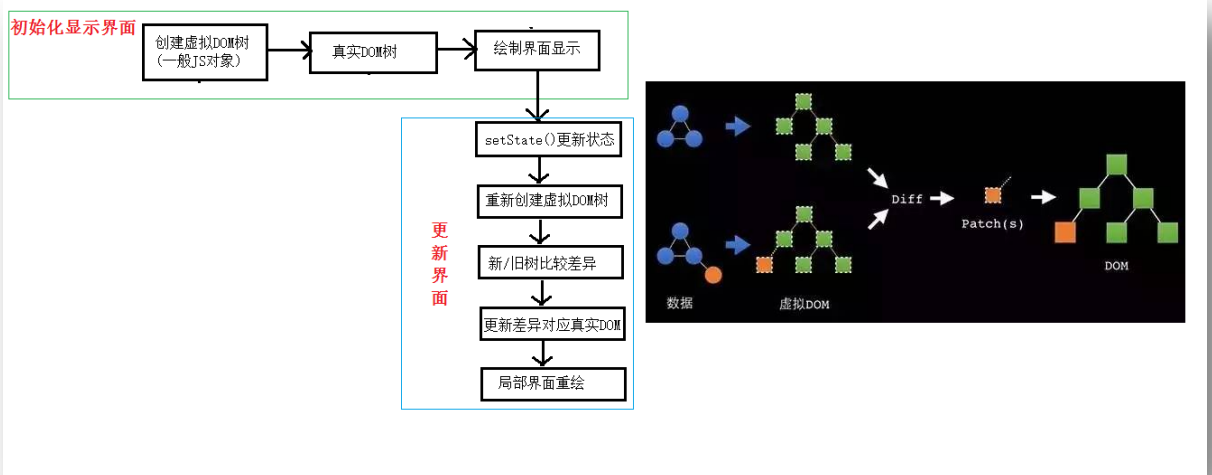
初始化显示界面

创建虚拟DOM树
(一般JS对象)

真实DOM树

绘制界面显示

更新界面

setState()更新状态

重新创建虚拟DOM树

新/旧树比较差异

更新差异对应真实DOM

局部界面重绘

Diff

Patch(s)

DOM

数据

虚拟DOM